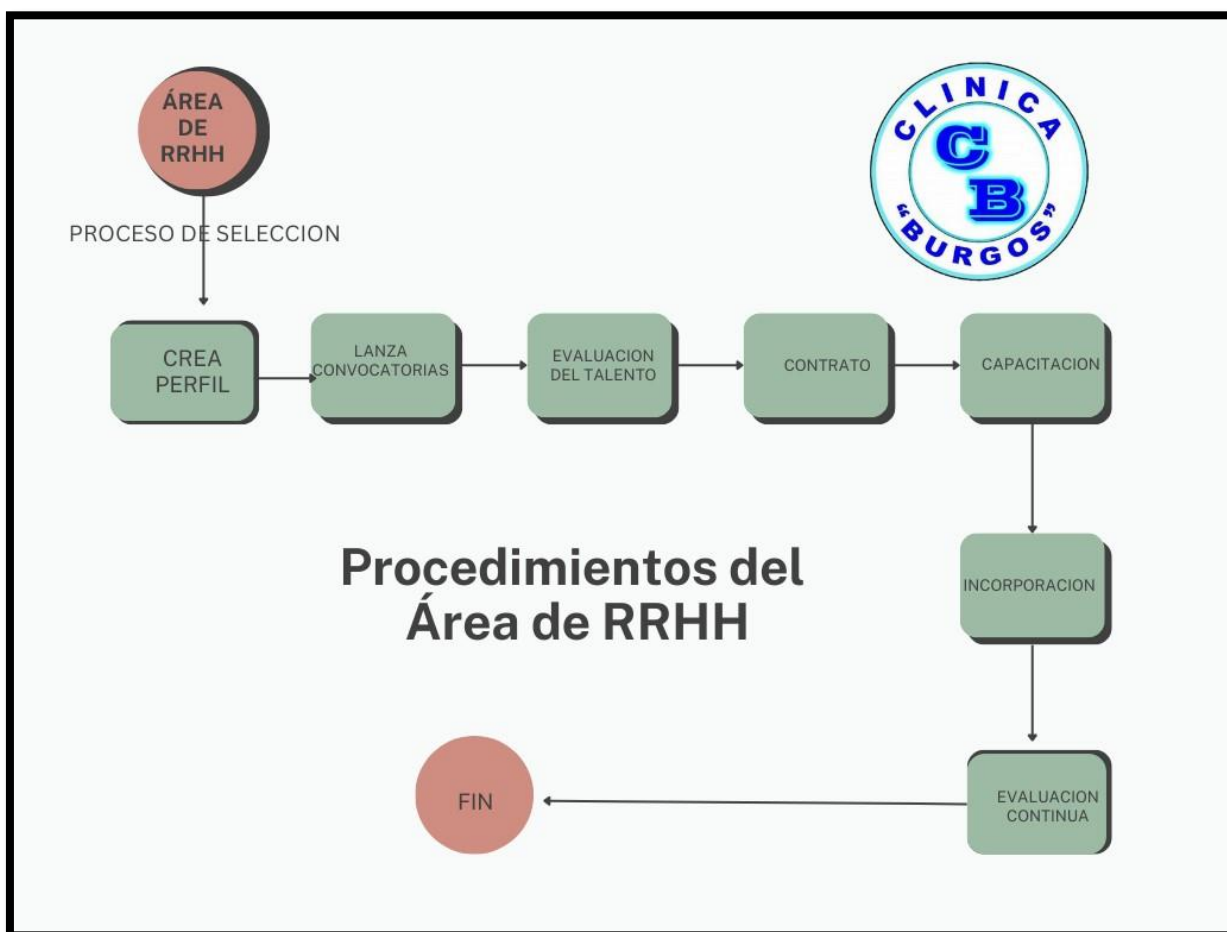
ÁREA DE RRHH

PROCESO DE SELECCION

CLINICA
CB
“BURGOS”

CREA PERFIL

LANZA CONVOCATORIAS

EVALUACION DEL TALENTO

CONTRATO

CAPACITACION

Procedimientos del Área de RRHH

INCORPORACION

EVALUACION CONTINUA

FIN